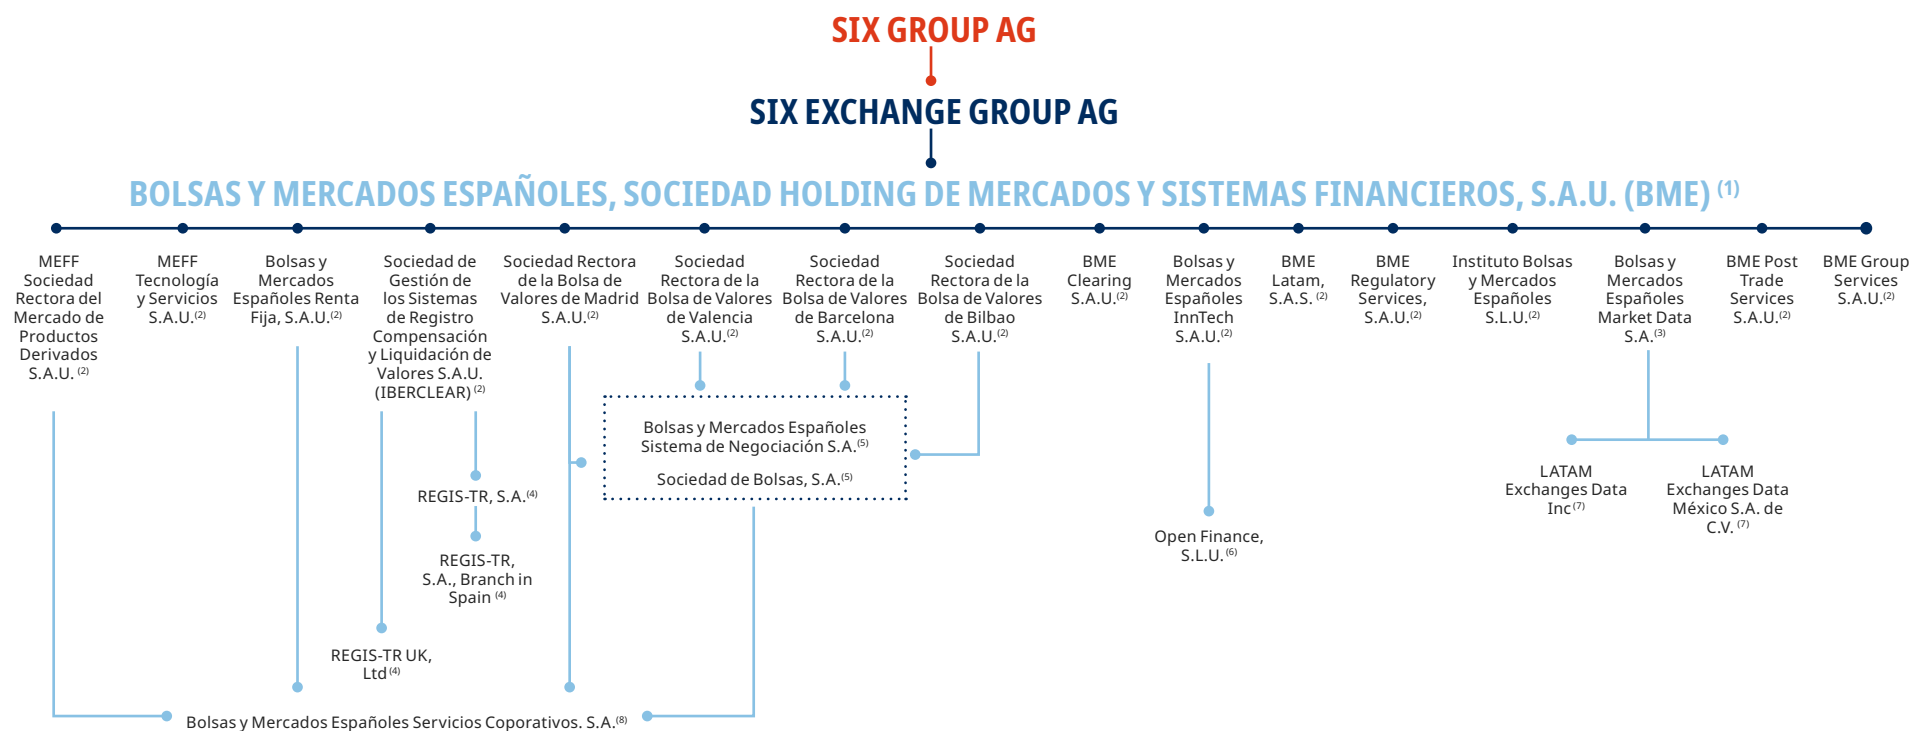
SIX GROUP AG

SIX EXCHANGE GROUP AG

BOLSAS Y MERCADOS ESPAÑOLES, SOCIEDAD HOLDING DE MERCADOS Y SISTEMAS FINANCIEROS, S.A.U. (BME) $^{(1)}$

MEFF Sociedad Rectora del Mercado de Productos Derivados S.A.U. $^{(2)}$

MEFF Tecnología y Servicios S.A.U.$^{(2)}$

Bolsas y Mercados Españoles Renta Fija, S.A.U.$^{(2)}$

Sociedad de Gestión de los Sistemas de Registro Compensación y Liquidación de Valores S.A.U. (IBERCLEAR)$^{(2)}$

Sociedad Rectora de la Bolsa de Valores de Madrid S.A.U.$^{(2)}$

Sociedad Rectora de la Bolsa de Valores de Valencia S.A.U.$^{(2)}$

Sociedad Rectora de la Bolsa de Valores de Barcelona S.A.U.$^{(2)}$

Sociedad Rectora de la Bolsa de Valores de Bilbao S.A.U.$^{(2)}$

BME Clearing S.A.U.$^{(2)}$

Bolsas y Mercados Españoles InnTech S.A.U.$^{(2)}$

BME Latam, S.A.S. $^{(2)}$

BME Regulatory Services, S.A.U.$^{(2)}$

Instituto Bolsas y Mercados Españoles S.L.U.$^{(2)}$

Bolsas y Mercados Españoles Market Data S.A.$^{(3)}$

BME Post Trade Services S.A.U.$^{(2)}$

BME Group Services S.A.U.$^{(2)}$

Bolsas y Mercados Españoles Sistema de Negociación S.A.$^{(5)}$

Sociedad de Bolsas, S.A.$^{(5)}$

REGIS-TR, S.A.$^{(4)}$

REGIS-TR, S.A., Branch in Spain $^{(4)}$

REGIS-TR UK, Ltd$^{(4)}$

Open Finance, S.L.U.$^{(6)}$

LATAM Exchanges Data Inc$^{(7)}$

LATAM Exchanges Data México S.A. de C.V. $^{(7)}$

Bolsas y Mercados Españoles Servicios Coporativos. S.A.$^{(8)}$